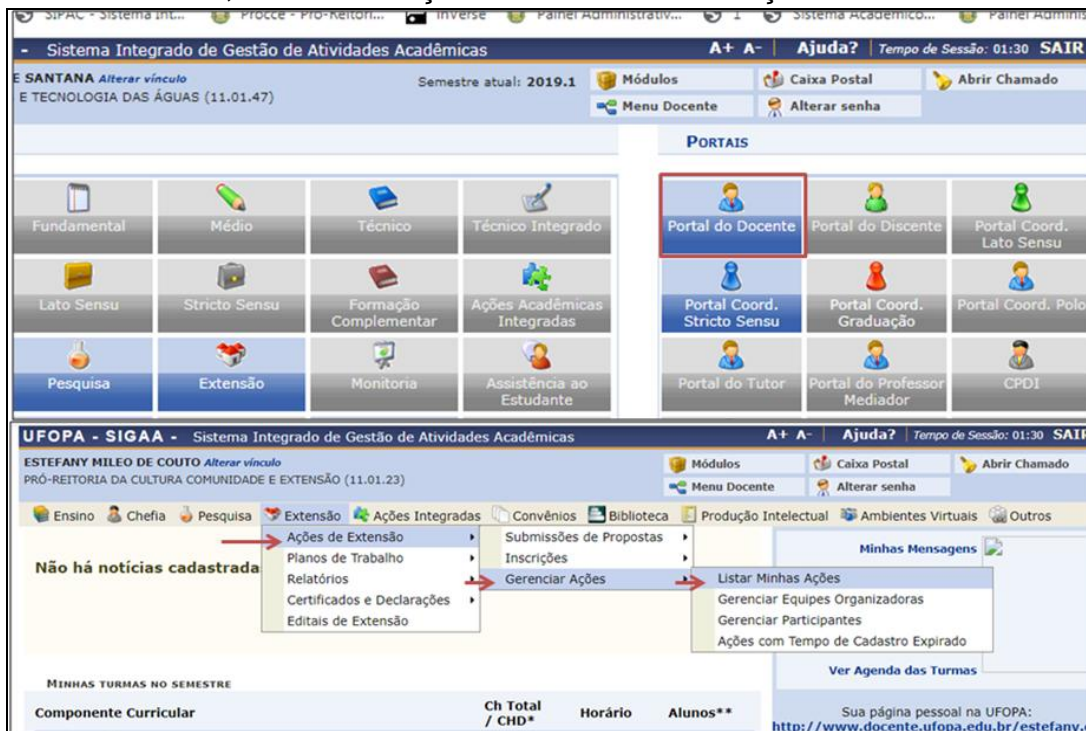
SIPAC - Sistema Int... Procce - Pró-Reitori... Inverse Painel Administrativ... 1 Sistema Acadêmico... Painel Adminis

- Sistema Integrado de Gestão de Atividades Acadêmicas A+ A- Ajuda? Tempo de Sessão: 01:30 SAIR

E SANTANA Alterar vínculo
E TECNOLOGIA DAS ÁGUAS (11.01.47)
Semestre atual: 2019.1
Módulos
Caixa Postal
Abrir Chamado
Menu Docente
Alterar senha

PORTAIS

Fundamental
Médio
Técnico
Técnico Integrado
Portal do Docente
Portal do Discente
Portal Coord. Lato Sensu
Lato Sensu
Stricto Sensu
Formação Complementar
Ações Acadêmicas Integradas
Portal Coord. Stricto Sensu
Portal Coord. Graduação
Portal Coord. Polo
Pesquisa
Extensão
Monitoria
Assistência ao Estudante
Portal do Tutor
Portal do Professor Mediador
CPDI

UFOPA - SIGAA - Sistema Integrado de Gestão de Atividades Acadêmicas A+ A- Ajuda? Tempo de Sessão: 01:30 SAIR

ESTEFANY MILEO DE COUTO Alterar vínculo
PRÓ-REITORIA DA CULTURA COMUNIDADE E EXTENSÃO (11.01.23)
Módulos
Caixa Postal
Abrir Chamado
Menu Docente
Alterar senha

Ensino Chefia Pesquisa Extensão Ações Integradas Convênios Biblioteca Produção Intelectual Ambientes Virtuais Outros

Ações de Extensão
Planos de Trabalho
Relatórios
Certificados e Declarações
Editais de Extensão

Submissões de Propostas
Inscrições
Gerenciar Ações

Listar Minhas Ações
Gerenciar Equipes Organizadoras
Gerenciar Participantes
Ações com Tempo de Cadastro Expirado

Não há notícias cadastrada

Minhas Mensagens

Ver Agenda das Turmas

MINHAS TURMAS NO SEMESTRE

| Componente Curricular | Ch Total / CHD* | Horário | Alunos** |
|---|---|---|---|

Sua página pessoal na UFOPA:
http://www.docente.ufopa.edu.br/estefany.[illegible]